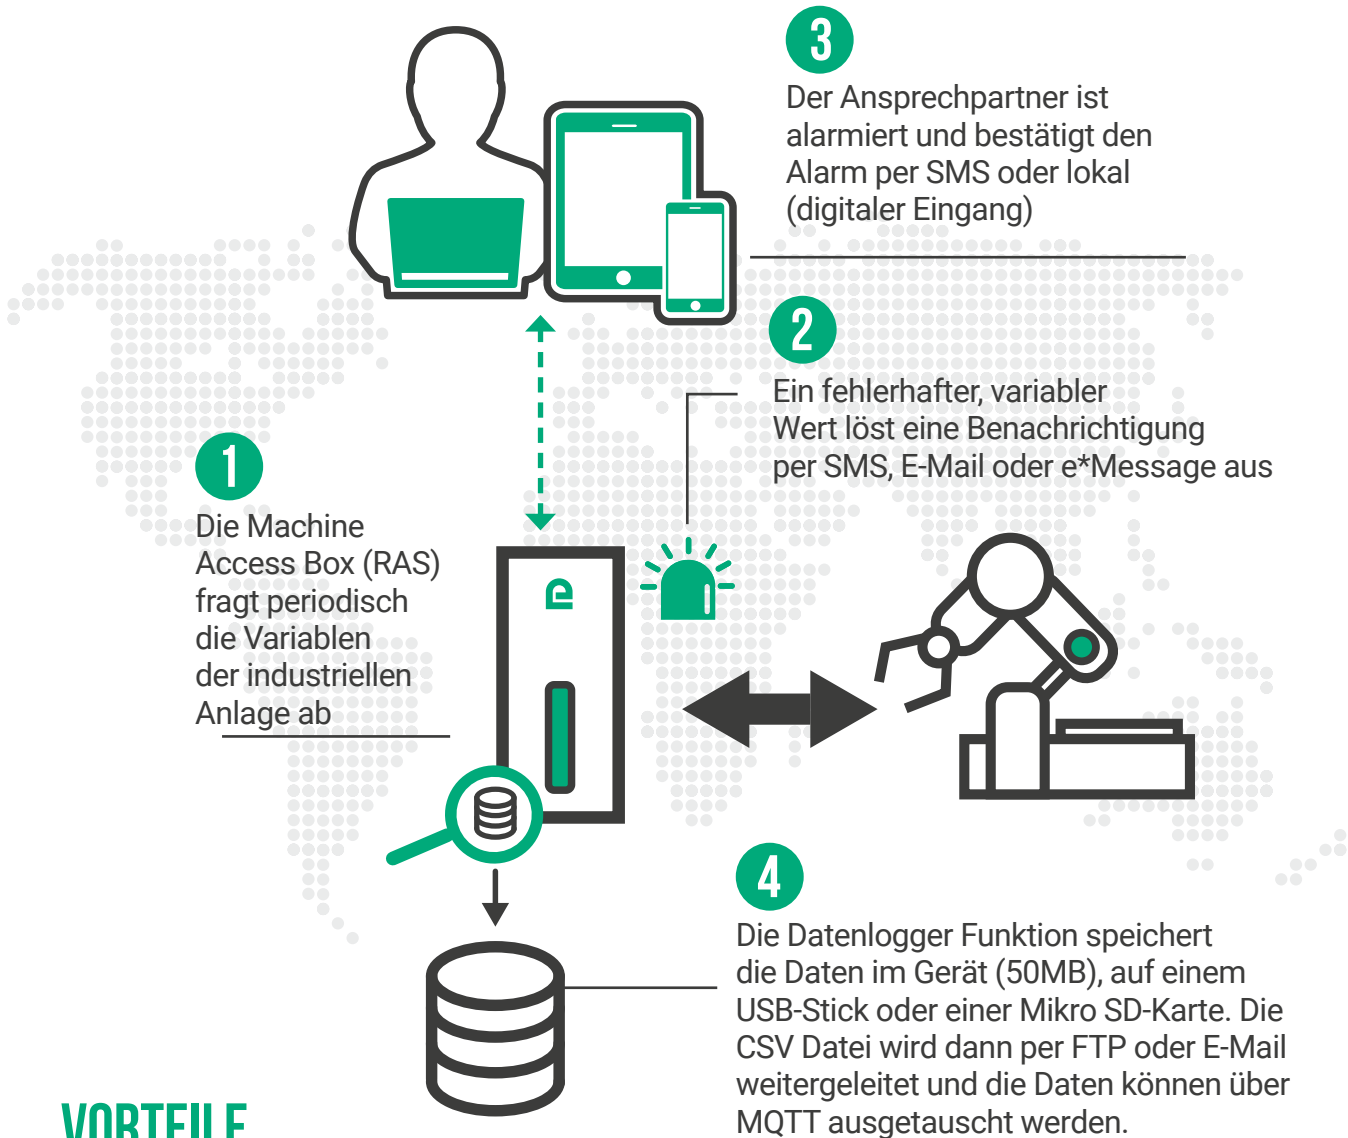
3

Der Ansprechpartner ist alarmiert und bestätigt den Alarm per SMS oder lokal (digitaler Eingang)

2

Ein fehlerhafter, variabler Wert löst eine Benachrichtigung per SMS, E-Mail oder e*Message aus

1

Die Machine Access Box (RAS) fragt periodisch die Variablen der industriellen Anlage ab

4

Die Datenlogger Funktion speichert die Daten im Gerät (50MB), auf einem USB-Stick oder einer Mikro SD-Karte. Die CSV Datei wird dann per FTP oder E-Mail weitergeleitet und die Daten können über MQTT ausgetauscht werden.

VORTEILE